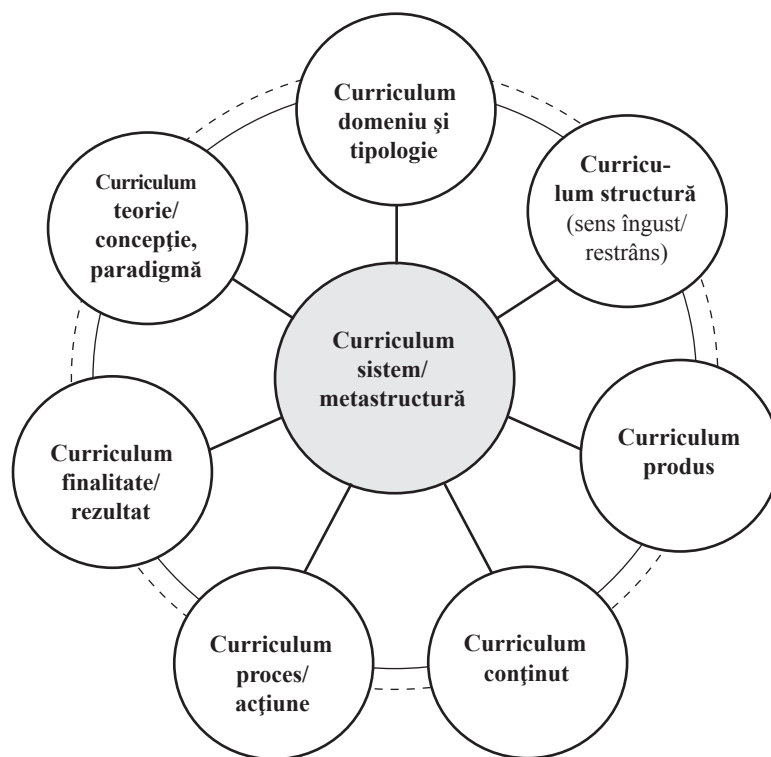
Curriculum domeniu şi tipologie

Curriculum structură (sens îngust/ restrâns)

Curriculum produs

Curriculum conţinut

Curriculum proces/ acţiune

Curriculum finalitate/ rezultat

Curriculum teorie/ concepţie, paradigmă

Curriculum sistem/ metastructură